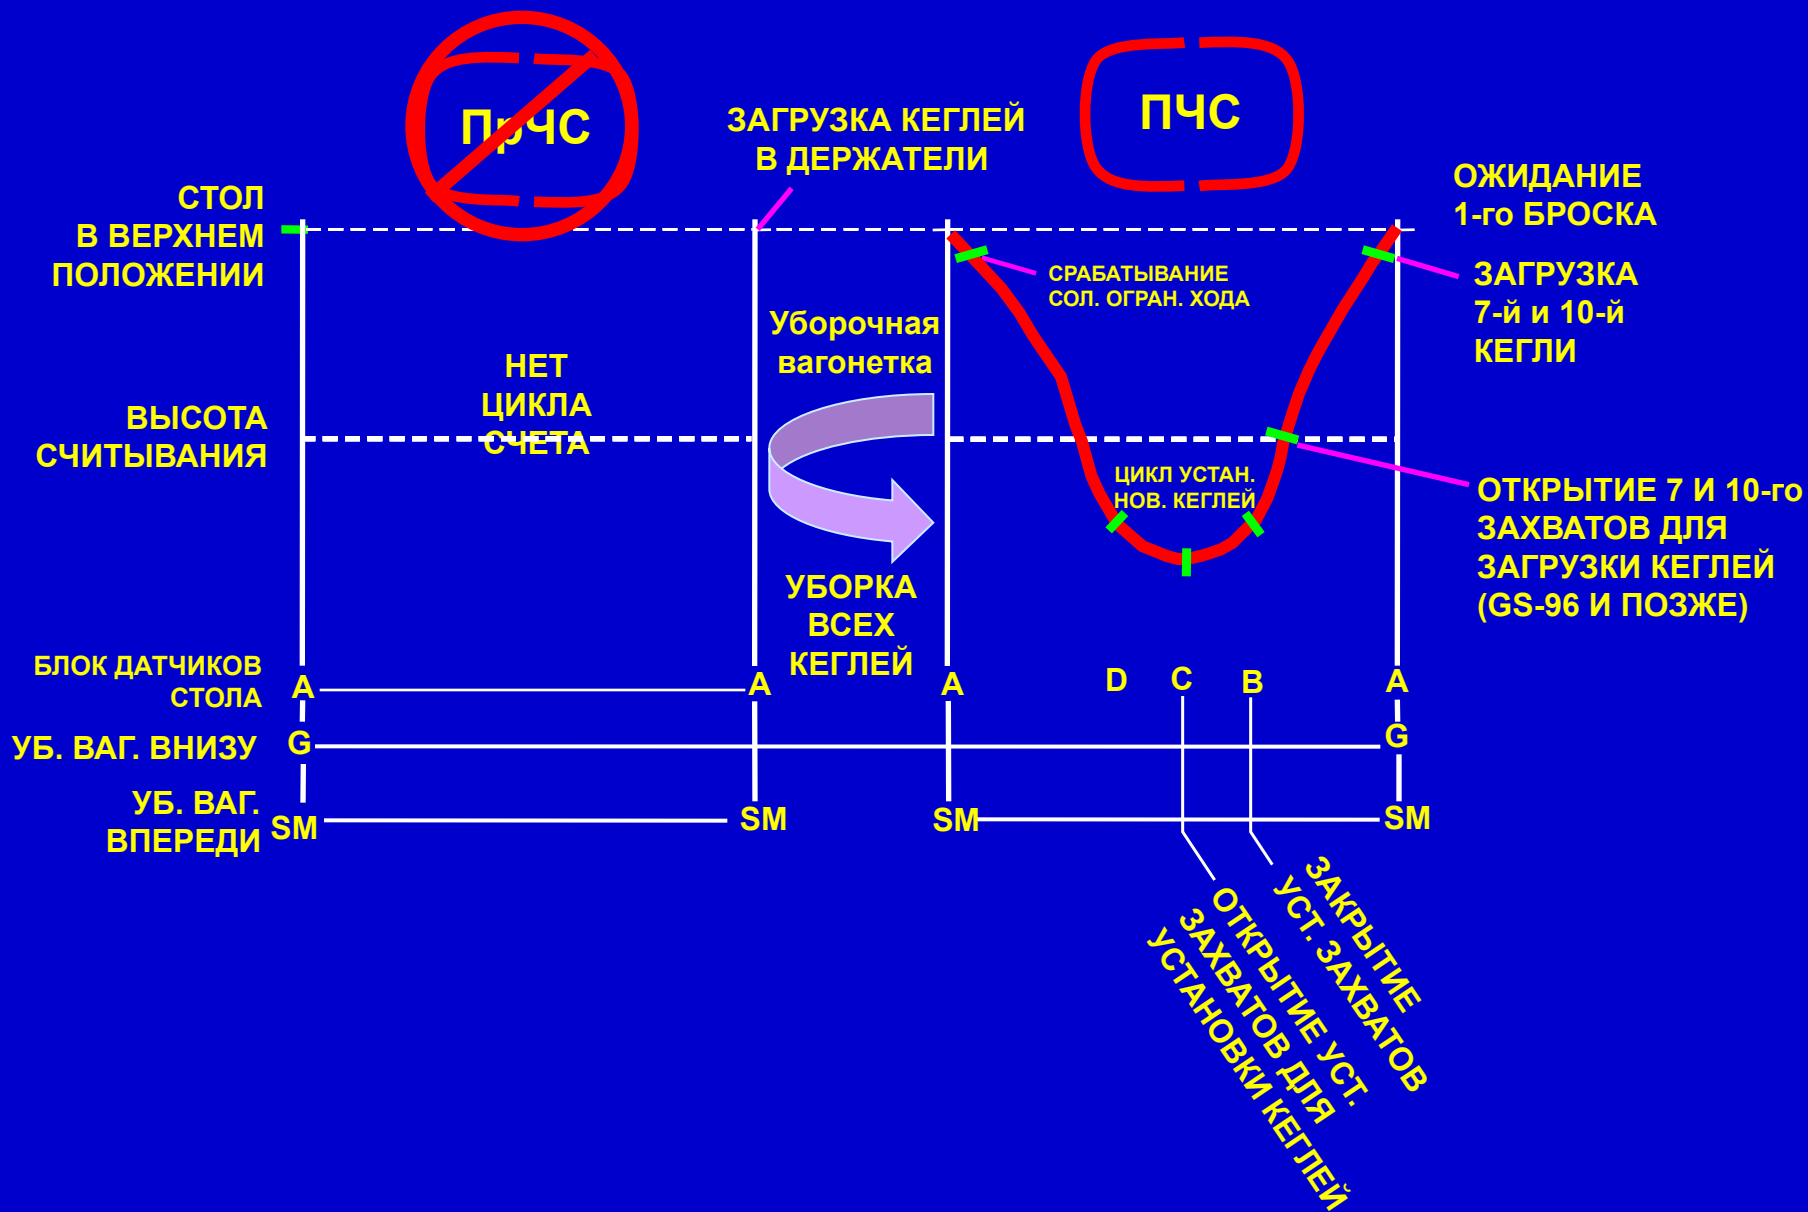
ПрЧС

ЗАГРУЗКА КЕГЛЕЙ В ДЕРЖАТЕЛИ

ПЧС

СТОЛ В ВЕРХНЕМ ПОЛОЖЕНИИ

ОЖИДАНИЕ 1-го БРОСКА

СРАБАТЫВАНИЕ СОЛ. ОГРАН. ХОДА

ЗАГРУЗКА 7-й и 10-й КЕГЛИ

Уборочная вагонетка

НЕТ ЦИКЛА СЧЕТА

ВЫСОТА СЧИТЫВАНИЯ

ЦИКЛ УСТАН. НОВ. КЕГЛЕЙ

ОТКРЫТИЕ 7 И 10-го ЗАХВАТОВ ДЛЯ ЗАГРУЗКИ КЕГЛЕЙ (GS-96 И ПОЗЖЕ)

УБОРКА ВСЕХ КЕГЛЕЙ

БЛОК ДАТЧИКОВ СТОЛА

A A A D C B A

УБ. ВАГ. ВНИЗУ G G

УБ. ВАГ. ВПЕРЕДИ SM SM SM SM

ЗАКРЫТИЕ УСТ. ЗАХВАТОВ

ОТКРЫТИЕ УСТ. ЗАХВАТОВ ДЛЯ УСТАНОВКИ КЕГЛЕЙ